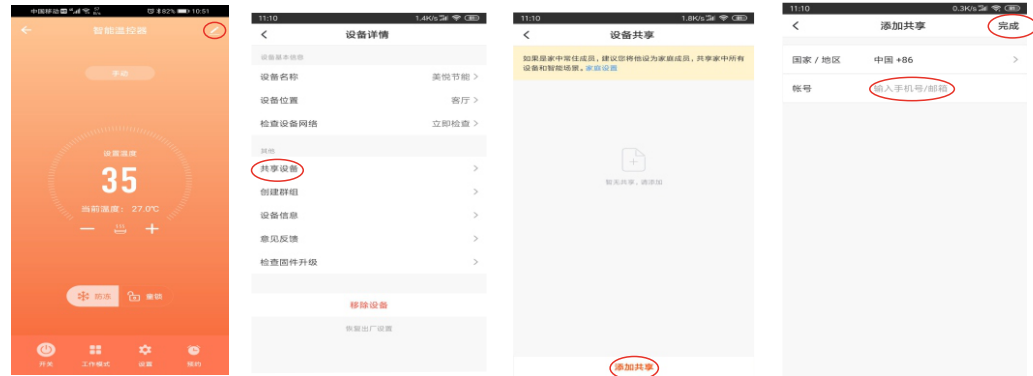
中国移动 82% 10:51
智能温控器
手动
设置温度
35
当前温度：27.0℃
— +
防冻 童锁
开关 工作模式 设置 预约

11:10 1.4K/s
设备详情
设备基本信息
设备名称 美悦节能 >
设备位置 客厅 >
检查设备网络 立即检查 >
其他
共享设备 >
创建群组 >
设备信息 >
意见反馈 >
检查固件升级 >
移除设备
恢复出厂设置

11:10 1.8K/s
设备共享
如果是家中常住成员，建议您将他设为家庭成员，共享家中所有设备和智能场景。家庭设置
暂无共享，请添加
添加共享

11:10 0.3K/s
添加共享 完成
国家 / 地区 中国 +86 >
帐号 输入手机号/邮箱